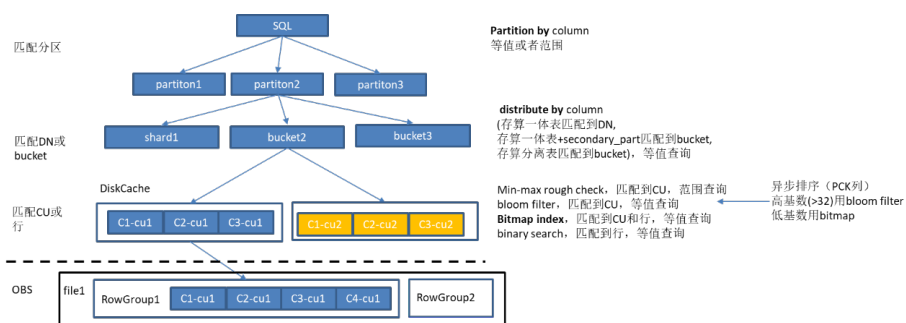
SQL

匹配分区

partiton1
partiton2
partiton3

**Partition by** column
等值或者范围

匹配DN或bucket

shard1
bucket2
bucket3

**distribute by** column
(存算一体表匹配到DN,
存算一体表+secondary_part匹配到bucket,
存算分离表匹配到bucket)，等值查询

DiskCache

匹配CU或行

C1-cu1
C2-cu1
C3-cu1

C1-cu2
C2-cu2
C3-cu2

Min-max rough check，匹配到CU，范围查询
bloom filter，匹配到DN，等值查询
**Bitmap index**，匹配到CU和行，等值查询
binary search，匹配到行，等值查询

异步排序（PCK列）
高基数(>32)用bloom filter
低基数用bitmap

OBS

file1

RowGroup1
C1-cu1
C2-cu1
C3-cu1
C4-cu1

RowGroup2